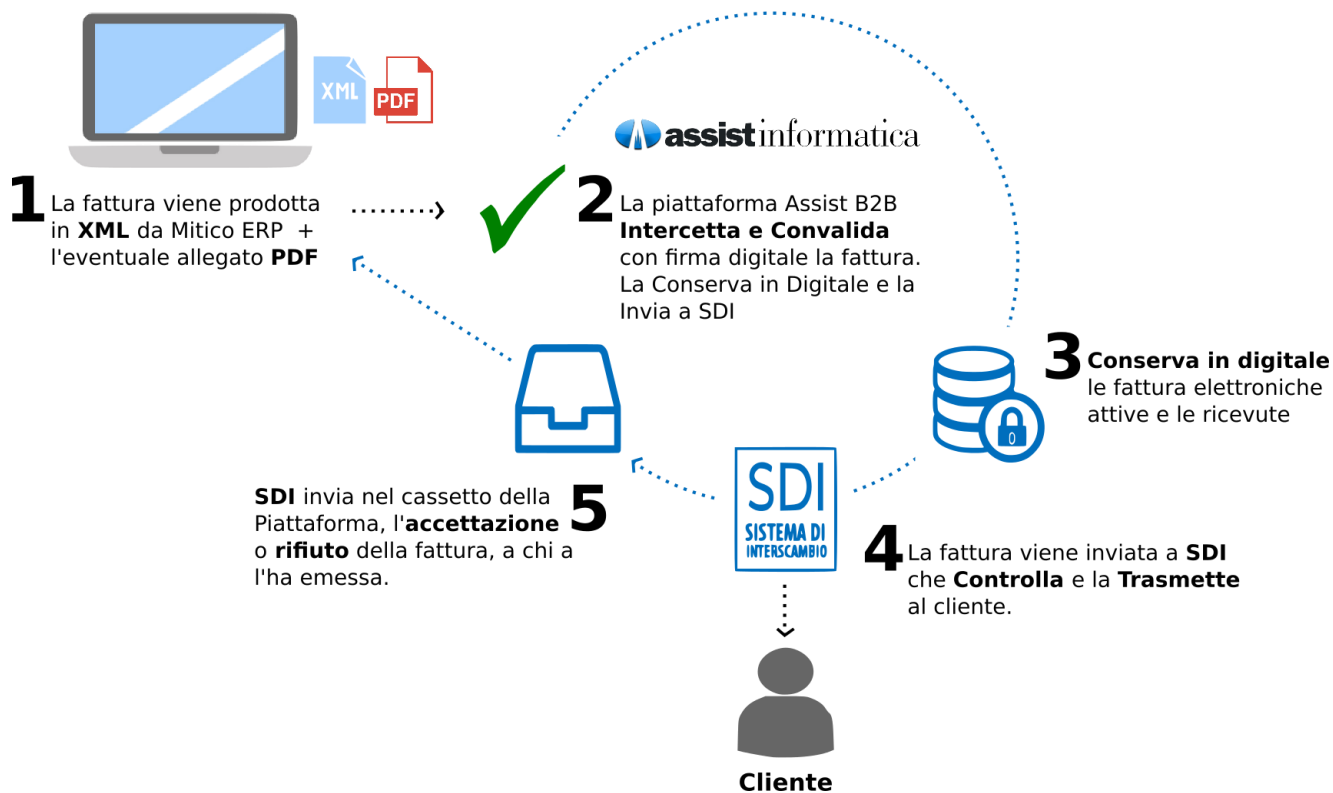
XML

PDF

assistinformatica

1 La fattura viene prodotta in **XML** da Mitico ERP + l'eventuale allegato **PDF**

2 La piattaforma Assist B2B **Intercetta e Convalida** con firma digitale la fattura. La Conserva in Digitale e la Invia a SDI

3 **Conserva in digitale** le fattura elettroniche attive e le ricevute

SDI invia nel cassetto della Piattaforma, l'**accettazione** o **rifiuto** della fattura, a chi a l'ha emessa. 5

SDI
SISTEMA DI INTERSCAMBIO

4 La fattura viene inviata a **SDI** che **Controlla** e la **Trasmette** al cliente.

Cliente